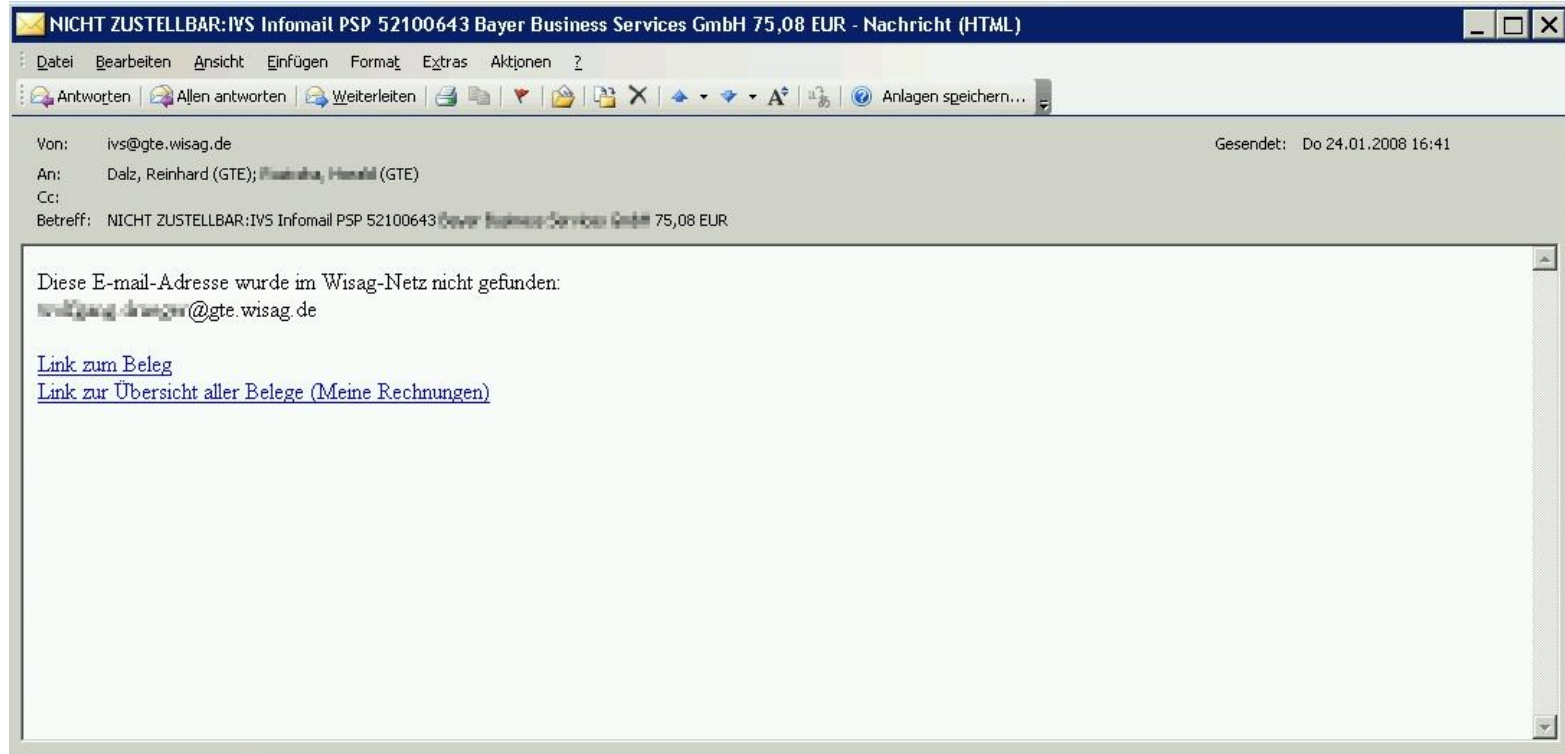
NICHT ZUSTELLBAR:IVS Infomail PSP 52100643 Bayer Business Services GmbH 75,08 EUR - Nachricht (HTML)

Datei Bearbeiten Ansicht Einfügen Format Extras Aktionen ?

Antworten | Allen antworten | Weiterleiten | Anlagen speichern...

Von: ivs@gte.wisag.de
Gesendet: Do 24.01.2008 16:41
An: Dalz, Reinhard (GTE); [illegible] (GTE)
Cc:
Betreff: NICHT ZUSTELLBAR:IVS Infomail PSP 52100643 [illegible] 75,08 EUR

Diese E-mail-Adresse wurde im Wisag-Netz nicht gefunden:
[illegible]@gte.wisag.de

Link zum Beleg
Link zur Übersicht aller Belege (Meine Rechnungen)